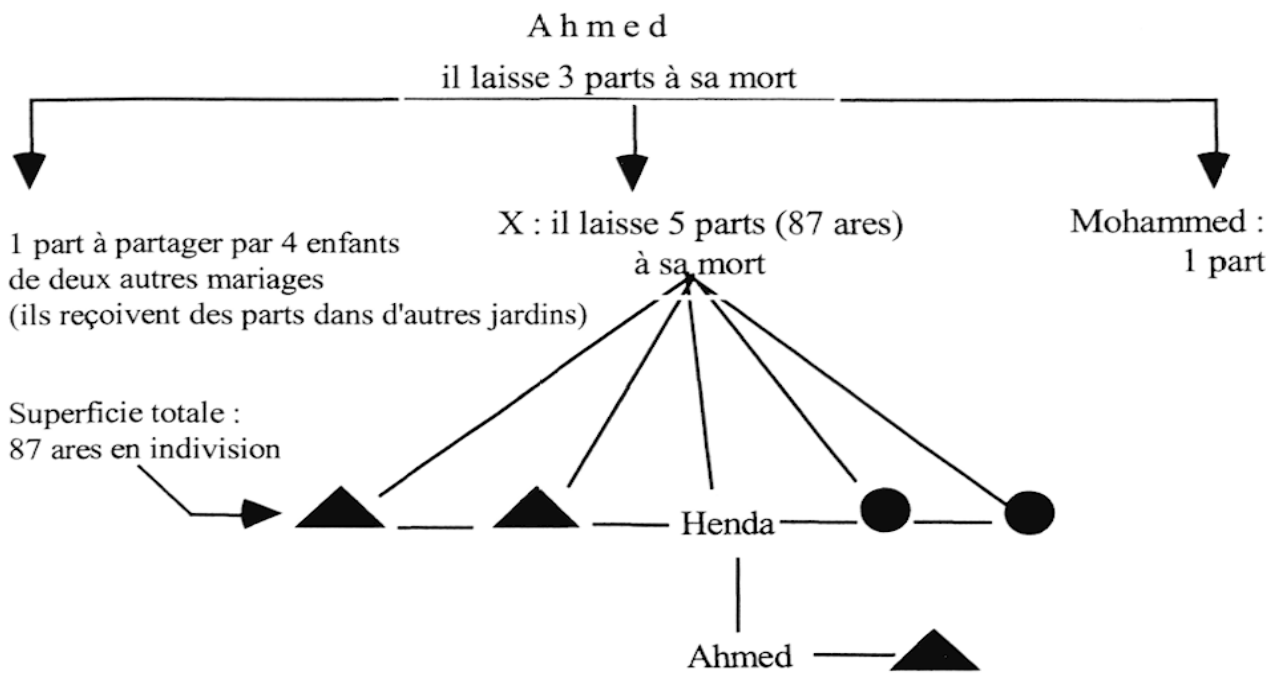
A h m e d

il laisse 3 parts à sa mort

1 part à partager par 4 enfants de deux autres mariages (ils reçoivent des parts dans d'autres jardins)

X : il laisse 5 parts (87 ares) à sa mort

Mohammed : 1 part

Superficie totale : 87 ares en indivision

Henda

Ahmed